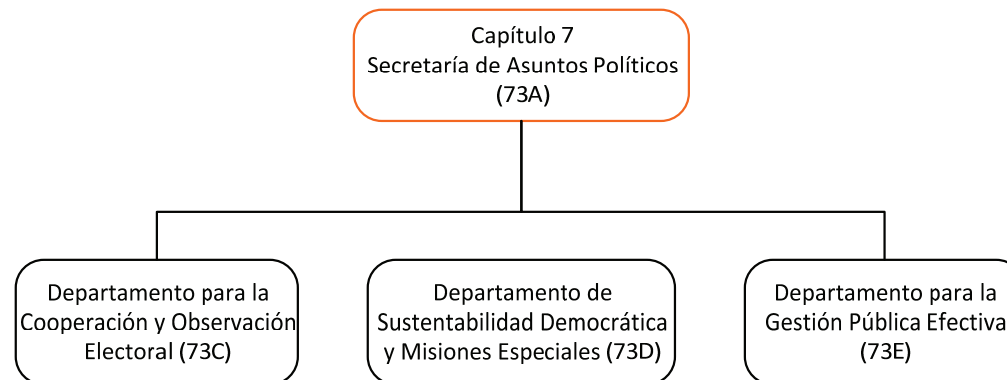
Capítulo 7
Secretaría de Asuntos Políticos
(73A)

Departamento para la Cooperación y Observación Electoral (73C)

Departamento de Sustentabilidad Democrática y Misiones Especiales (73D)

Departamento para la Gestión Pública Efectiva (73E)